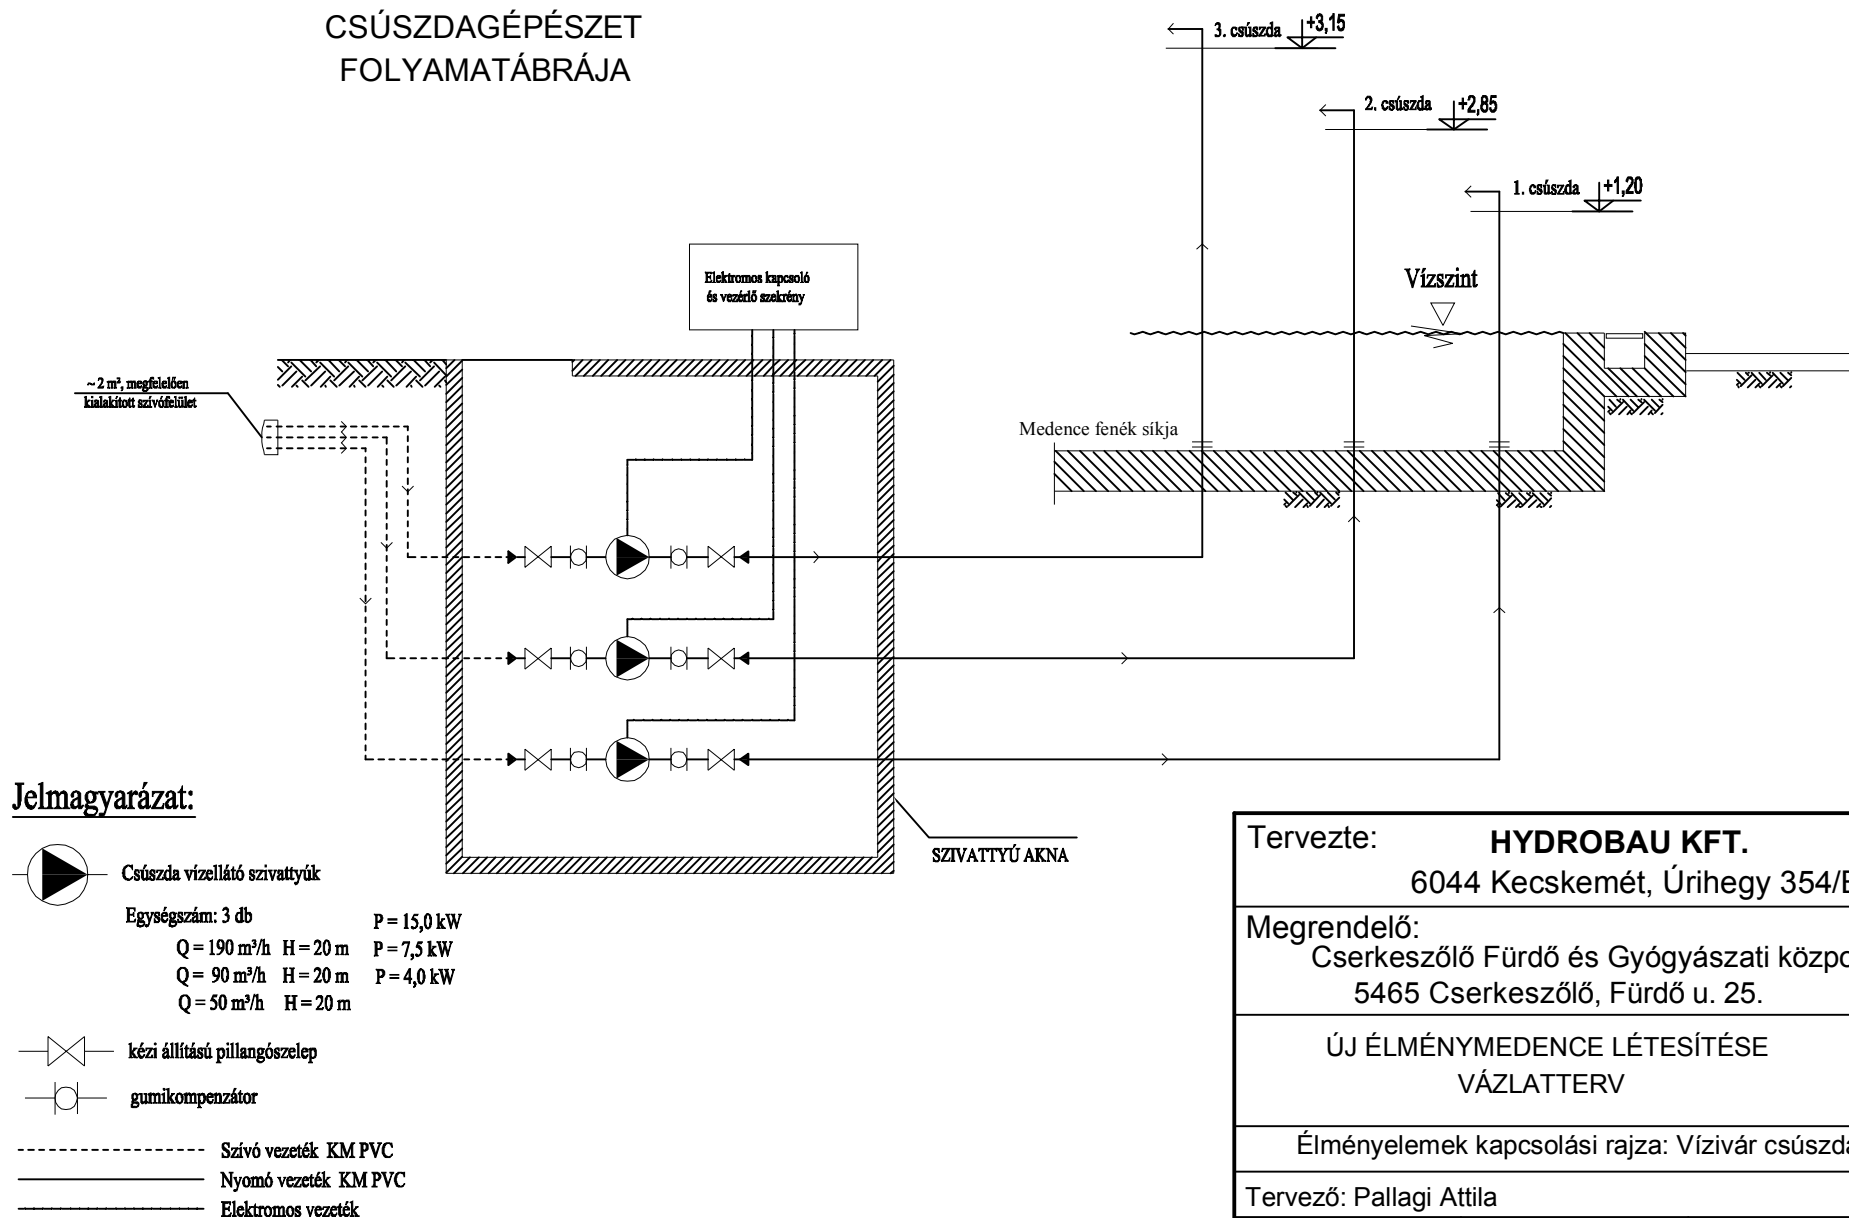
CSÚSZDAGÉPÉSZET
FOLYAMATÁBRÁJA

3. csúszda +3,15

2. csúszda +2,85

1. csúszda +1,20

Vízszint

Elektromos kapcsoló és vezérlő szekrény

~ 2 m², megfelelően kialakított szívófelület

Medence fenék síkja

SZIVATTYÚ AKNA

Jelmagyarázat:

Csúszda vízellátó szivattyúk

Egységszám: 3 db
$Q = 190 m^3/h$ $H = 20 m$ $P = 15,0 kW$
$Q = 90 m^3/h$ $H = 20 m$ $P = 7,5 kW$
$Q = 50 m^3/h$ $H = 20 m$ $P = 4,0 kW$

kézi állítású pillangószelep

gumikompenzátor

Szívó vezeték KM PVC
Nyomó vezeték KM PVC
Elektromos vezeték

| Tervezte: HYDROBAU KFT. 6044 Kecskemét, Úrihegy 354/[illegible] |
|---|
| Megrendelő: Cserkeszőlő Fürdő és Gyógyászati közpo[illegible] 5465 Cserkeszőlő, Fürdő u. 25. |
| ÚJ ÉLMÉNYMEDENCE LÉTESÍTÉSE VÁZLATTERV |
| Élményelemek kapcsolási rajza: Vízivár csúszd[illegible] |
| Tervező: Pallagi Attila |